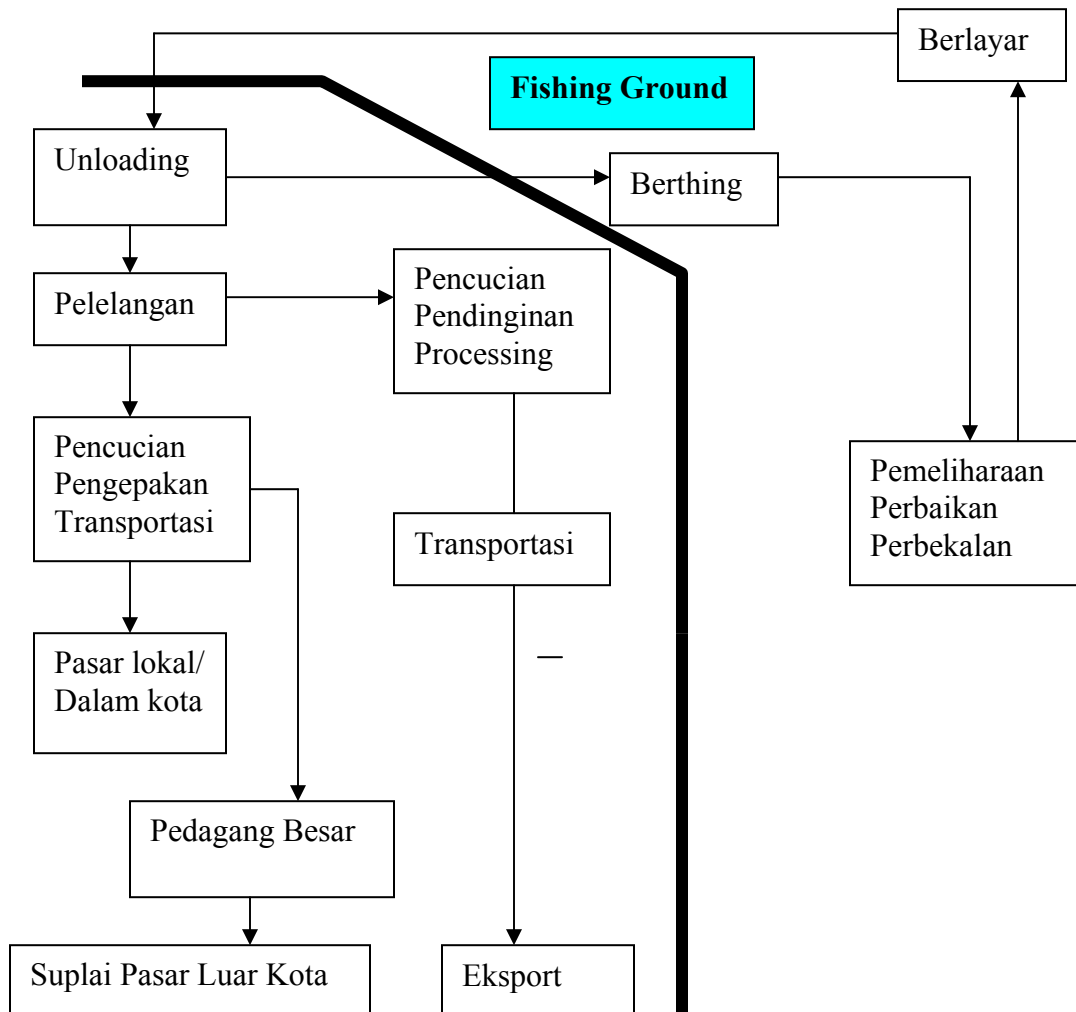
Berlayar

Fishing Ground

Unloading

Berthing

Pelelangan

Pencucian
Pendinginan
Processing

Pencucian
Pengepakan
Transportasi

Transportasi

Pemeliharaan
Perbaikan
Perbekalan

Pasar lokal/
Dalam kota

Pedagang Besar

Suplai Pasar Luar Kota

Eksport